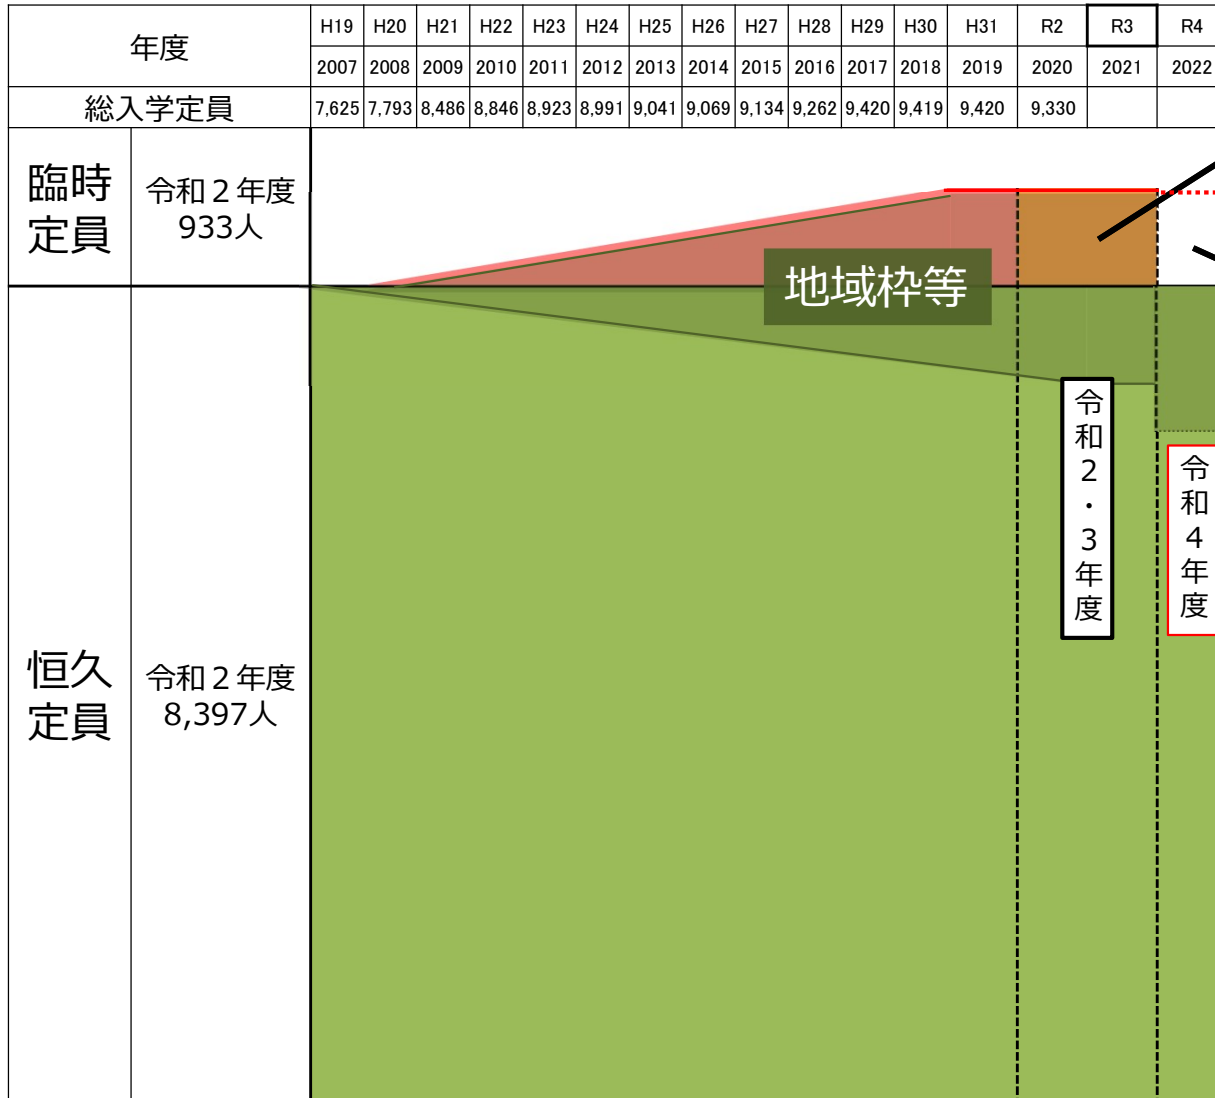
| 年度 | H19 | H20 | H21 | H22 | H23 | H24 | H25 | H26 | H27 | H28 | H29 | H30 | H31 | R2 | R3 | R4 |
|---|---|---|---|---|---|---|---|---|---|---|---|---|---|---|---|---|
| | 2007 | 2008 | 2009 | 2010 | 2011 | 2012 | 2013 | 2014 | 2015 | 2016 | 2017 | 2018 | 2019 | 2020 | 2021 | 2022 |
| 総入学定員 | 7,625 | 7,793 | 8,486 | 8,846 | 8,923 | 8,991 | 9,041 | 9,069 | 9,134 | 9,262 | 9,420 | 9,419 | 9,420 | 9,330 | | |

臨時定員
令和２年度 933人

地域枠等

令和２・３年度

令和４年度

恒久定員
令和２年度 8,397人